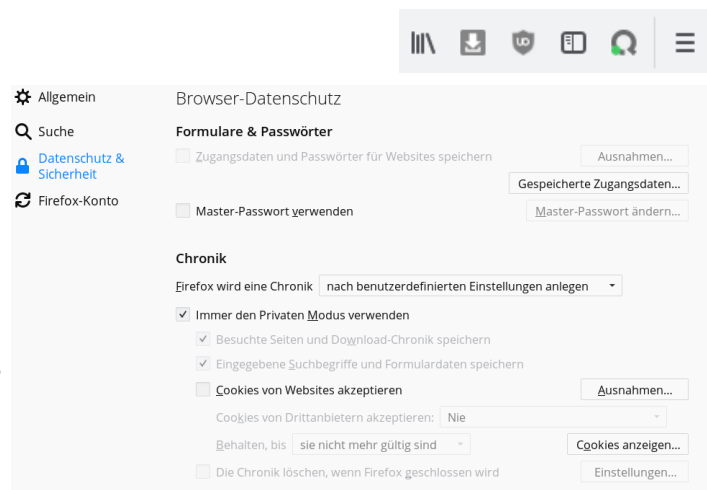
Allgemein
Suche
Datenschutz & Sicherheit
Firefox-Konto

Browser-Datenschutz

Formulare & Passwörter

Zugangsdaten und Passwörter für Websites speichern
Ausnahmen...
Gespeicherte Zugangsdaten...
Master-Passwort verwenden
Master-Passwort ändern...

Chronik

Firefox wird eine Chronik nach benutzerdefinierten Einstellungen anlegen

Immer den Privaten Modus verwenden
Besuchte Seiten und Download-Chronik speichern
Eingegebene Suchbegriffe und Formulardaten speichern
Cookies von Websites akzeptieren
Ausnahmen...
Cookies von Drittanbietern akzeptieren: Nie
Behalten, bis sie nicht mehr gültig sind
Cookies anzeigen...
Die Chronik löschen, wenn Firefox geschlossen wird
Einstellungen...